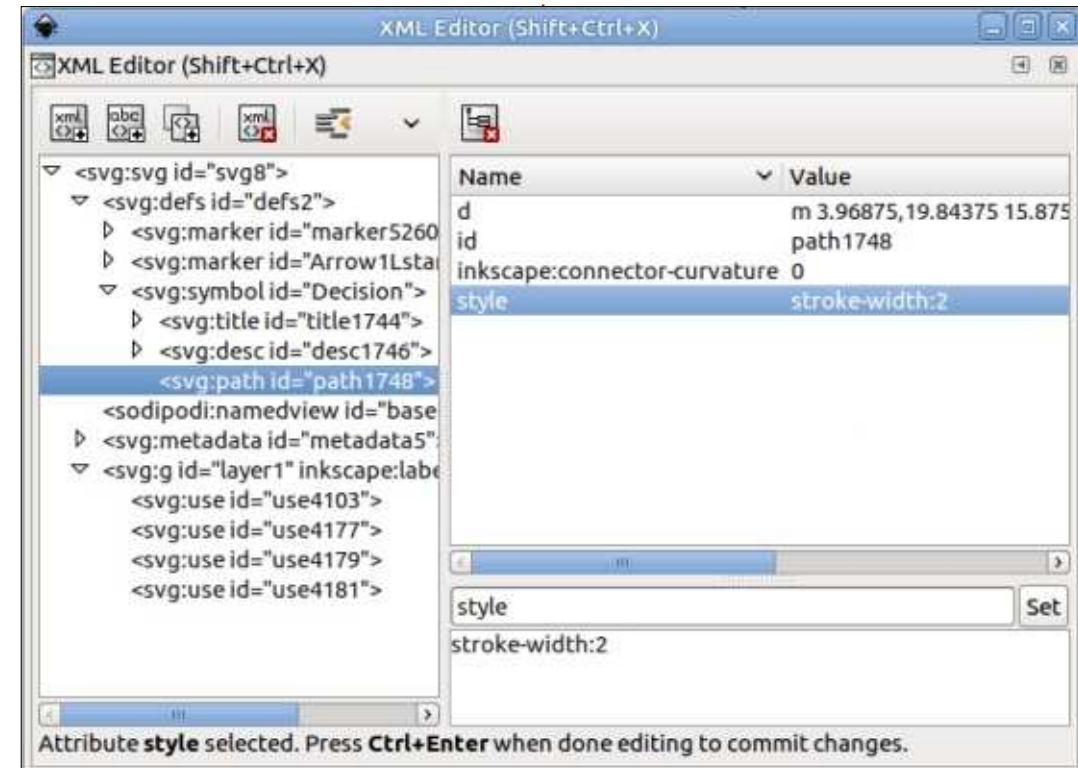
XML Editor (Shift+Ctrl+X)

XML Editor (Shift+Ctrl+X)

xml abc

<svg:svg id="svg8">
<svg:defs id="defs2">
<svg:marker id="marker5260
<svg:marker id="Arrow1Lsta
<svg:symbol id="Decision">
<svg:title id="title1744">
<svg:desc id="desc1746">
<svg:path id="path1748">
<sodipodi:namedview id="base
<svg:metadata id="metadata5"
<svg:g id="layer1" inkscape:labe
<svg:use id="use4103">
<svg:use id="use4177">
<svg:use id="use4179">
<svg:use id="use4181">

| Name | Value |
|---|---|
| d | m 3.96875,19.84375 15.875 |
| id | path1748 |
| inkscape:connector-curvature | 0 |
| style | stroke-width:2 |

style
Set

stroke-width:2

Attribute **style** selected. Press **Ctrl+Enter** when done editing to commit changes.